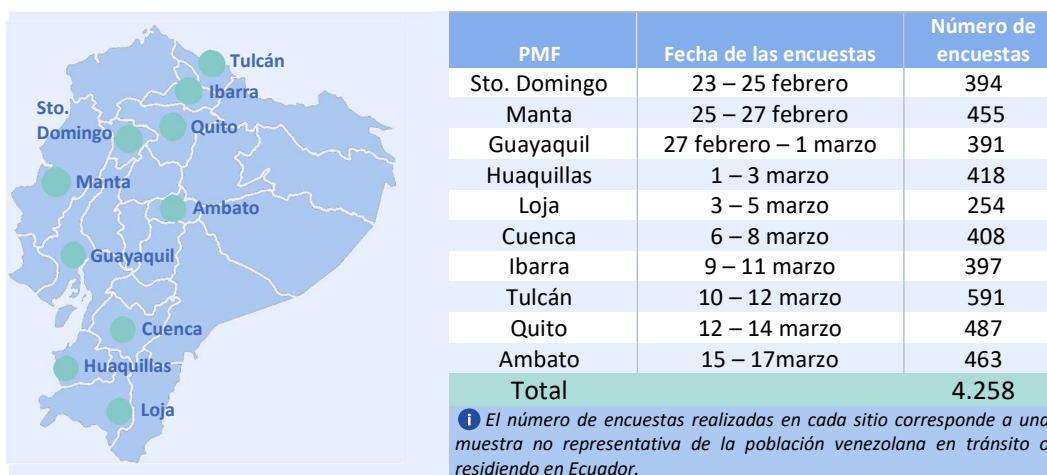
Tulcán
Ibarra
Sto. Domingo
Quito
Manta
Ambato
Guayaquil
Cuenca
Huaquillas
Loja

| PMF | Fecha de las encuestas | Número de encuestas |
|---|---|---|
| Sto. Domingo | 23 – 25 febrero | 394 |
| Manta | 25 – 27 febrero | 455 |
| Guayaquil | 27 febrero – 1 marzo | 391 |
| Huaquillas | 1 – 3 marzo | 418 |
| Loja | 3 – 5 marzo | 254 |
| Cuenca | 6 – 8 marzo | 408 |
| Ibarra | 9 – 11 marzo | 397 |
| Tulcán | 10 – 12 marzo | 591 |
| Quito | 12 – 14 marzo | 487 |
| Ambato | 15 – 17marzo | 463 |
| Total | | 4.258 |

El número de encuestas realizadas en cada sitio corresponde a una muestra no representativa de la población venezolana en tránsito o residiendo en Ecuador.